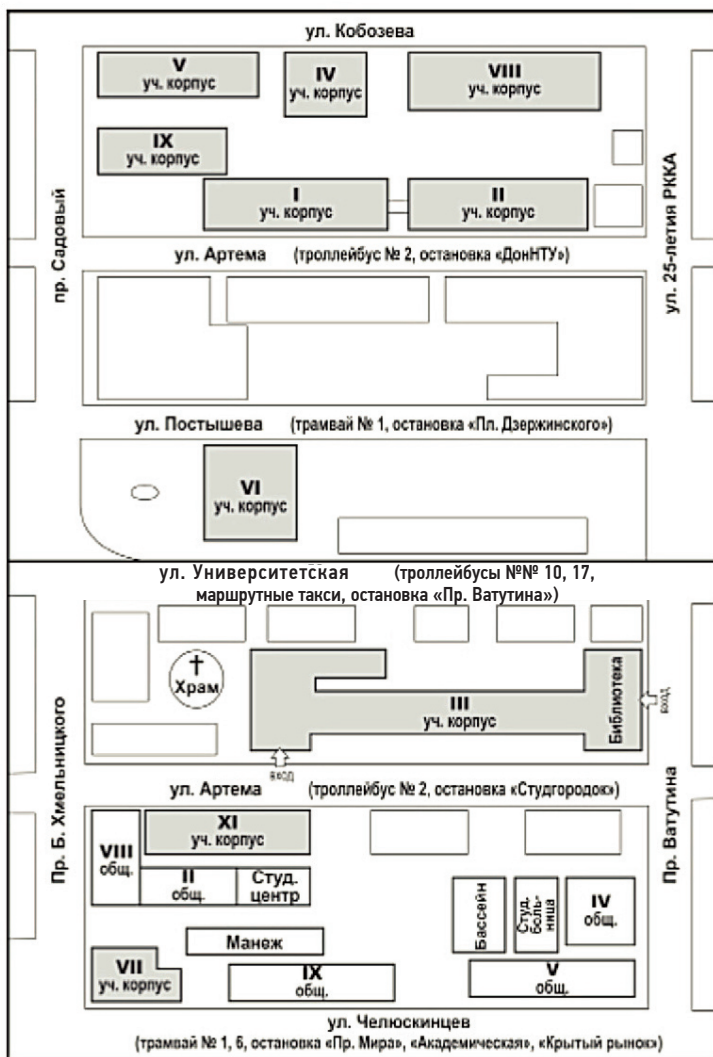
ул. Кобозева

V
уч. корпус

IV
уч. корпус

VIII
уч. корпус

IX
уч. корпус

I
уч. корпус

II
уч. корпус

пр. Садовый

ул. 25-летия РККА

ул. Артема (троллейбус № 2, остановка «ДонНТУ»)

ул. Постышева (трамвай № 1, остановка «Пл. Дзержинского»)

VI
уч. корпус

ул. Университетская (троллейбусы №№ 10, 17, маршрутные такси, остановка «Пр. Ватутина»)

Храм

III
уч. корпус

Библиотека

вход

вход

Пр. Б. Хмельницкого

Пр. Ватутина

ул. Артема (троллейбус № 2, остановка «Студгородок»)

XI
уч. корпус

VIII
общ.

II
общ.

Студ.
центр

Бассейн

Студ. больница

IV
общ.

Манеж

VII
уч. корпус

IX
общ.

V
общ.

ул. Челюскинцев
(трамвай № 1, 6, остановка «Пр. Мира», «Академическая», «Крытый рынок»)